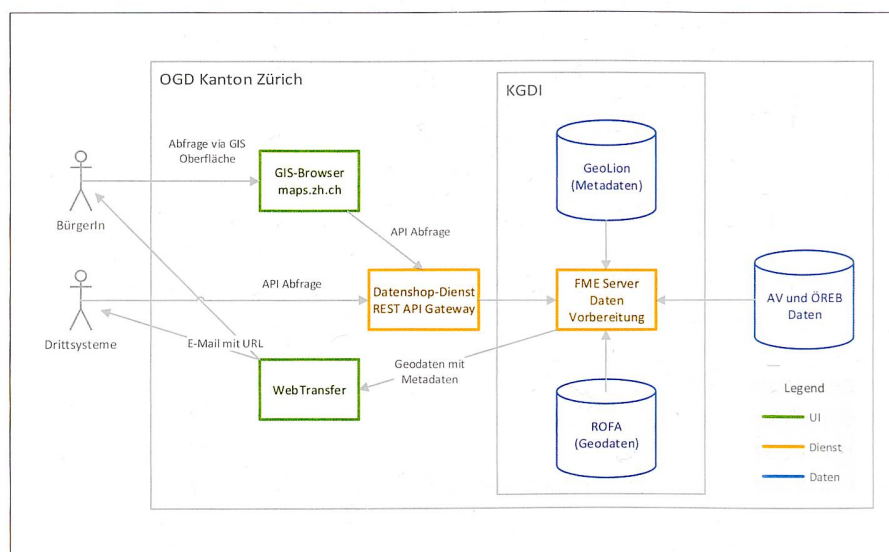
OGD Kanton Zürich

KGDI

BürgerIn

Drittsysteme

Abfrage via GIS Oberfläche

GIS-Browser maps.zh.ch

GeoLion (Metadaten)

API Abfrage

API Abfrage

Datenshop-Dienst REST API Gateway

FME Server Daten Vorbereitung

AV und ÖREB Daten

E-Mail mit URL

Geodaten mit Metadaten

WebTransfer

ROFA (Geodaten)

Legend

UI

Dienst

Daten